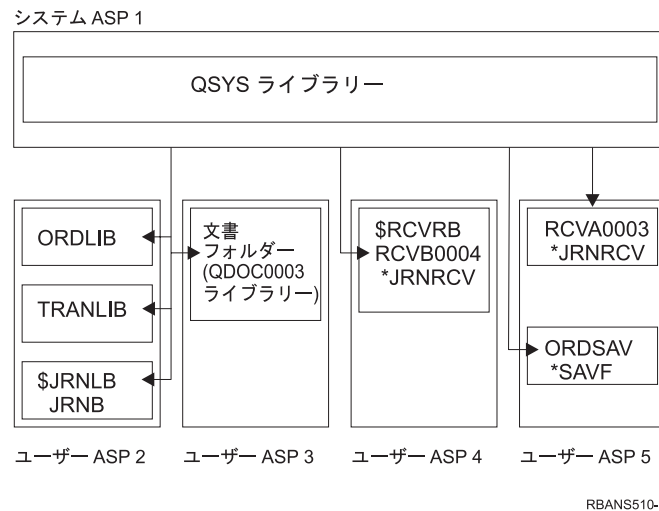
システム ASP 1

QSYS ライブラリー

ORDLIB

TRANLIB

$JRNLB
JRNB

文書
フォルダー
(QDOC0003
ライブラリー)

$RCVRB
RCVB0004
*JRNRCV

RCVA0003
*JRNRCV

ORDSAV
*SAVF

ユーザー ASP 2

ユーザー ASP 3

ユーザー ASP 4

ユーザー ASP 5

RBANS510-